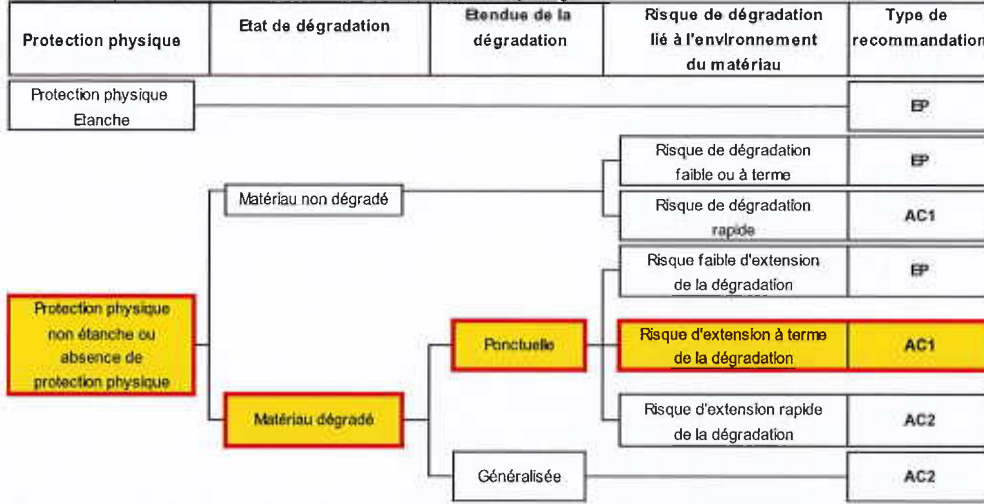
Protection physique

Etat de dégradation

Etendue de la dégradation

Risque de dégradation lié à l'environnement du matériau

Type de recommandation

Protection physique Etanche

EP

Matériau non dégradé

Risque de dégradation faible ou à terme

EP

Risque de dégradation rapide

AC1

Protection physique non étanche ou absence de protection physique

Matériau dégradé

Ponctuelle

Risque faible d'extension de la dégradation

EP

Risque d'extension à terme de la dégradation

AC1

Risque d'extension rapide de la dégradation

AC2

Généralisée

AC2